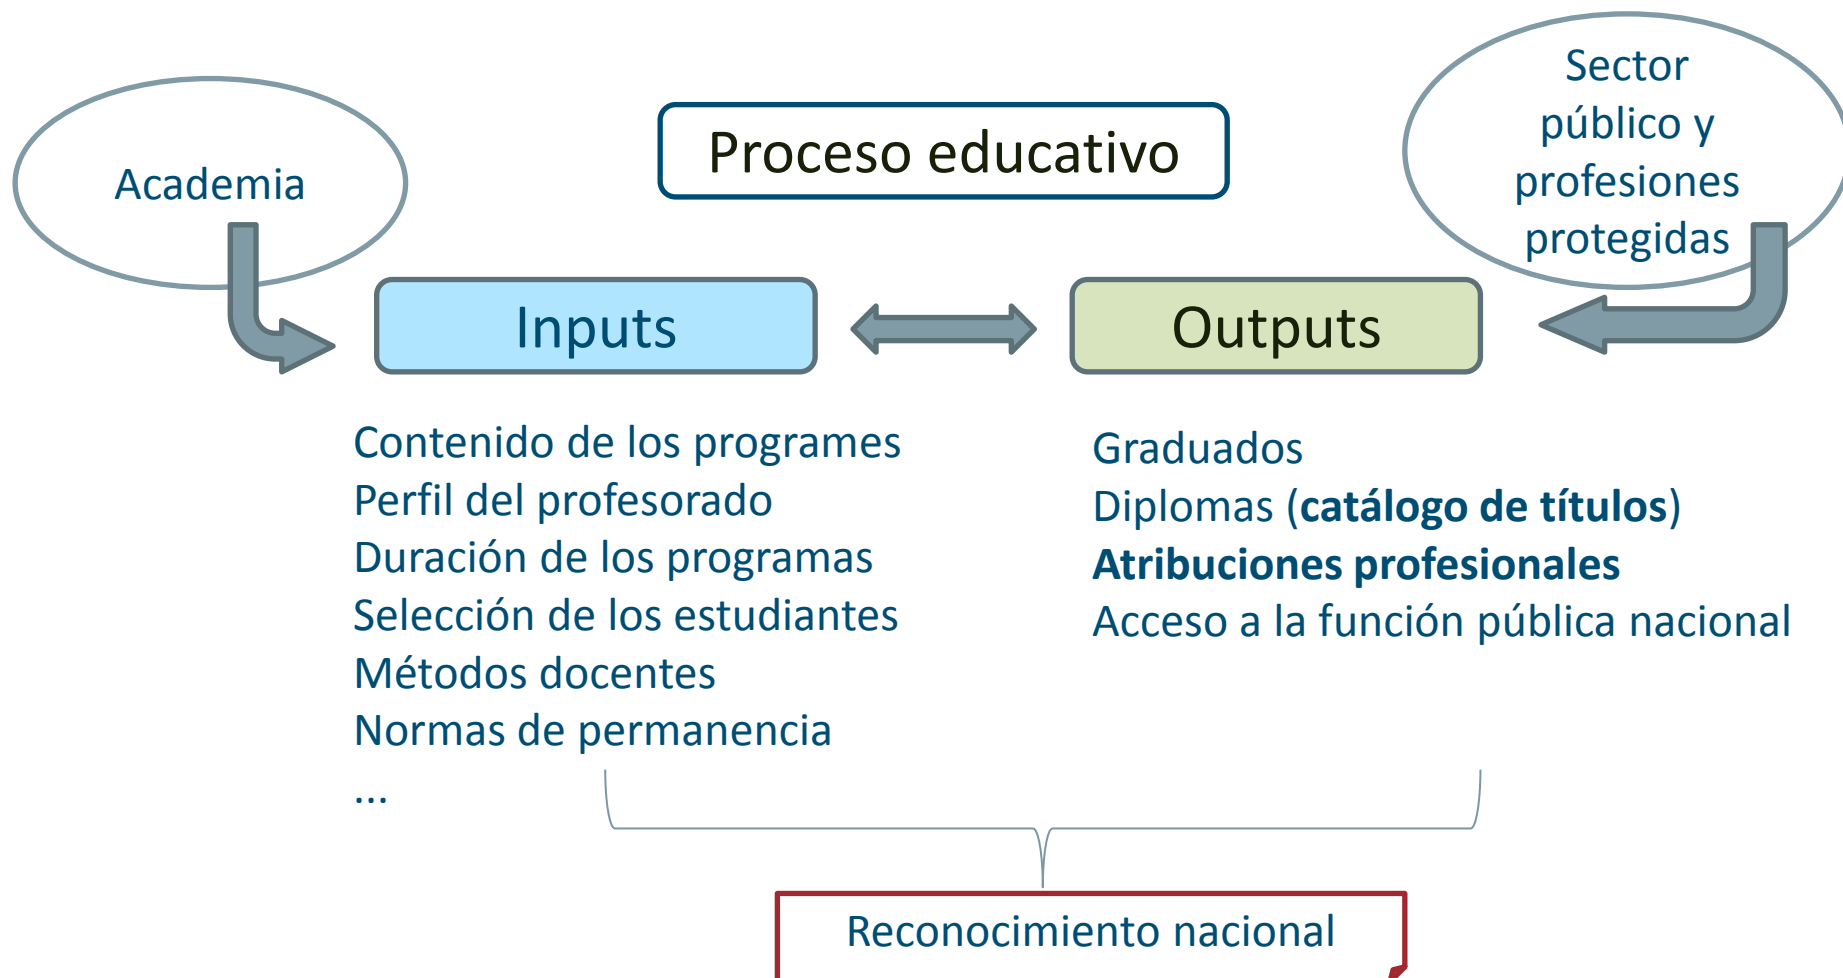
Academia

Proceso educativo

Sector público y profesiones protegidas

Inputs

Outputs

Contenido de los programes
Perfil del profesorado
Duración de los programas
Selección de los estudiantes
Métodos docentes
Normas de permanencia
...

Graduados
Diplomas (**catálogo de títulos**)
**Atribuciones profesionales**
Acceso a la función pública nacional

Reconocimiento nacional